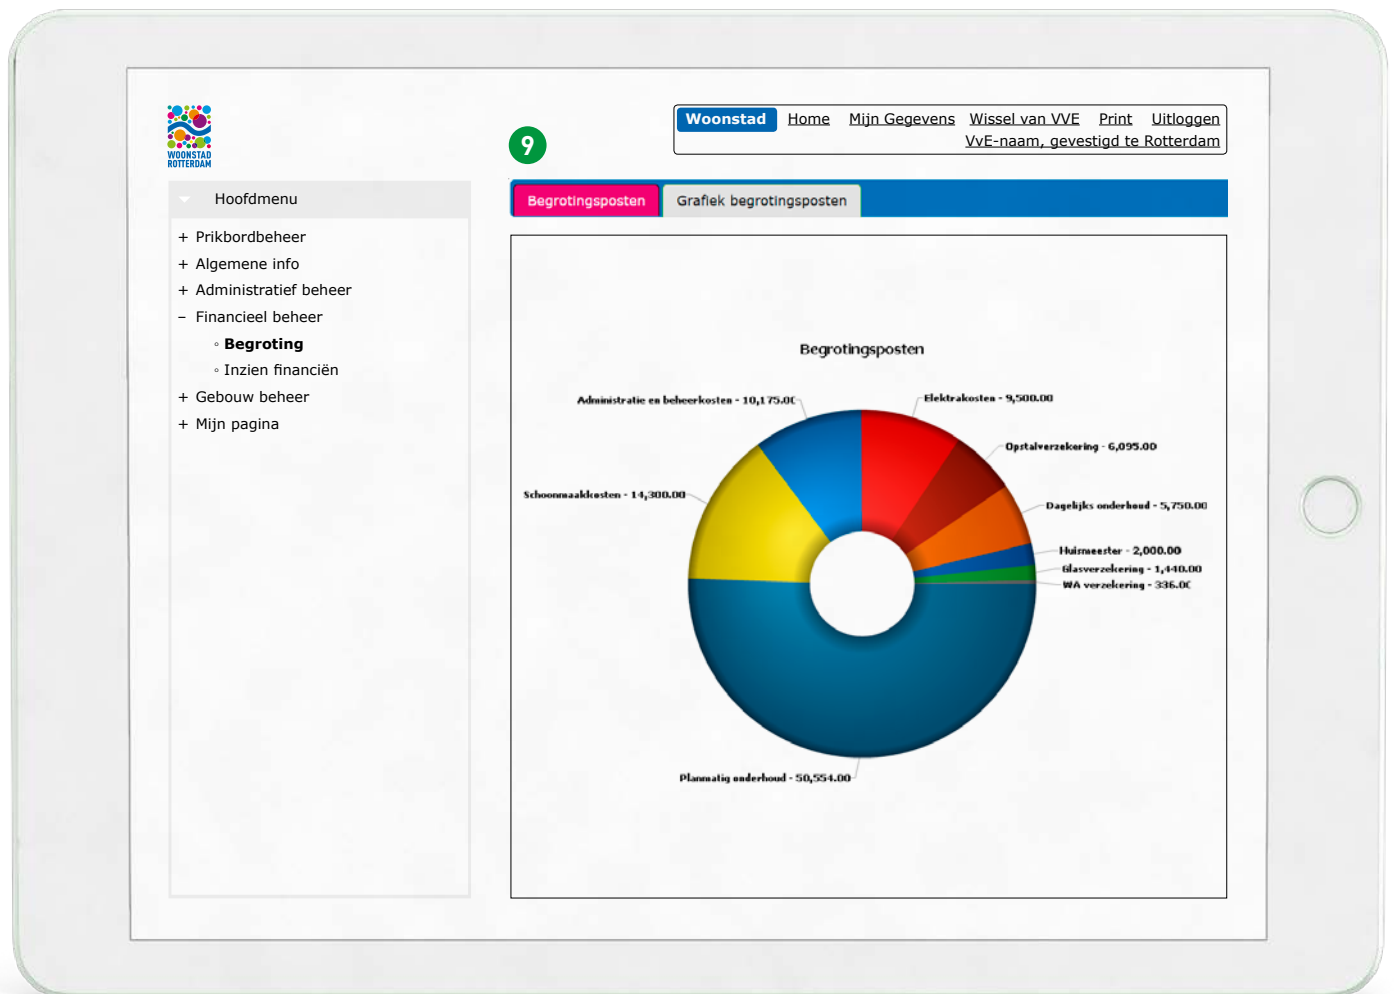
WOONSTAD ROTTERDAM

9

Woonstad Home Mijn Gegevens Wissel van VVE Print Uitloggen
VvE-naam, gevestigd te Rotterdam

Hoofdmenu

+ Prikbordbeheer
+ Algemene info
+ Administratief beheer
– Financieel beheer
◦ Begroting
◦ Inzien financiën
+ Gebouw beheer
+ Mijn pagina

Begrotingsposten Grafiek begrotingsposten

Begrotingsposten

Administratie en beheerkosten - 10,175.0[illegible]
Elektrakosten - 9,500.00
Opstalverzekering - 6,095.00
Schoonmaakkosten - 14,300.00
Dagelijks onderhoud - 5,750.00
Huismeester - 2,000.00
Glasverzekering - 1,440.00
WA verzekering - 336.0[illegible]
Planmatig onderhoud - 50,554.00